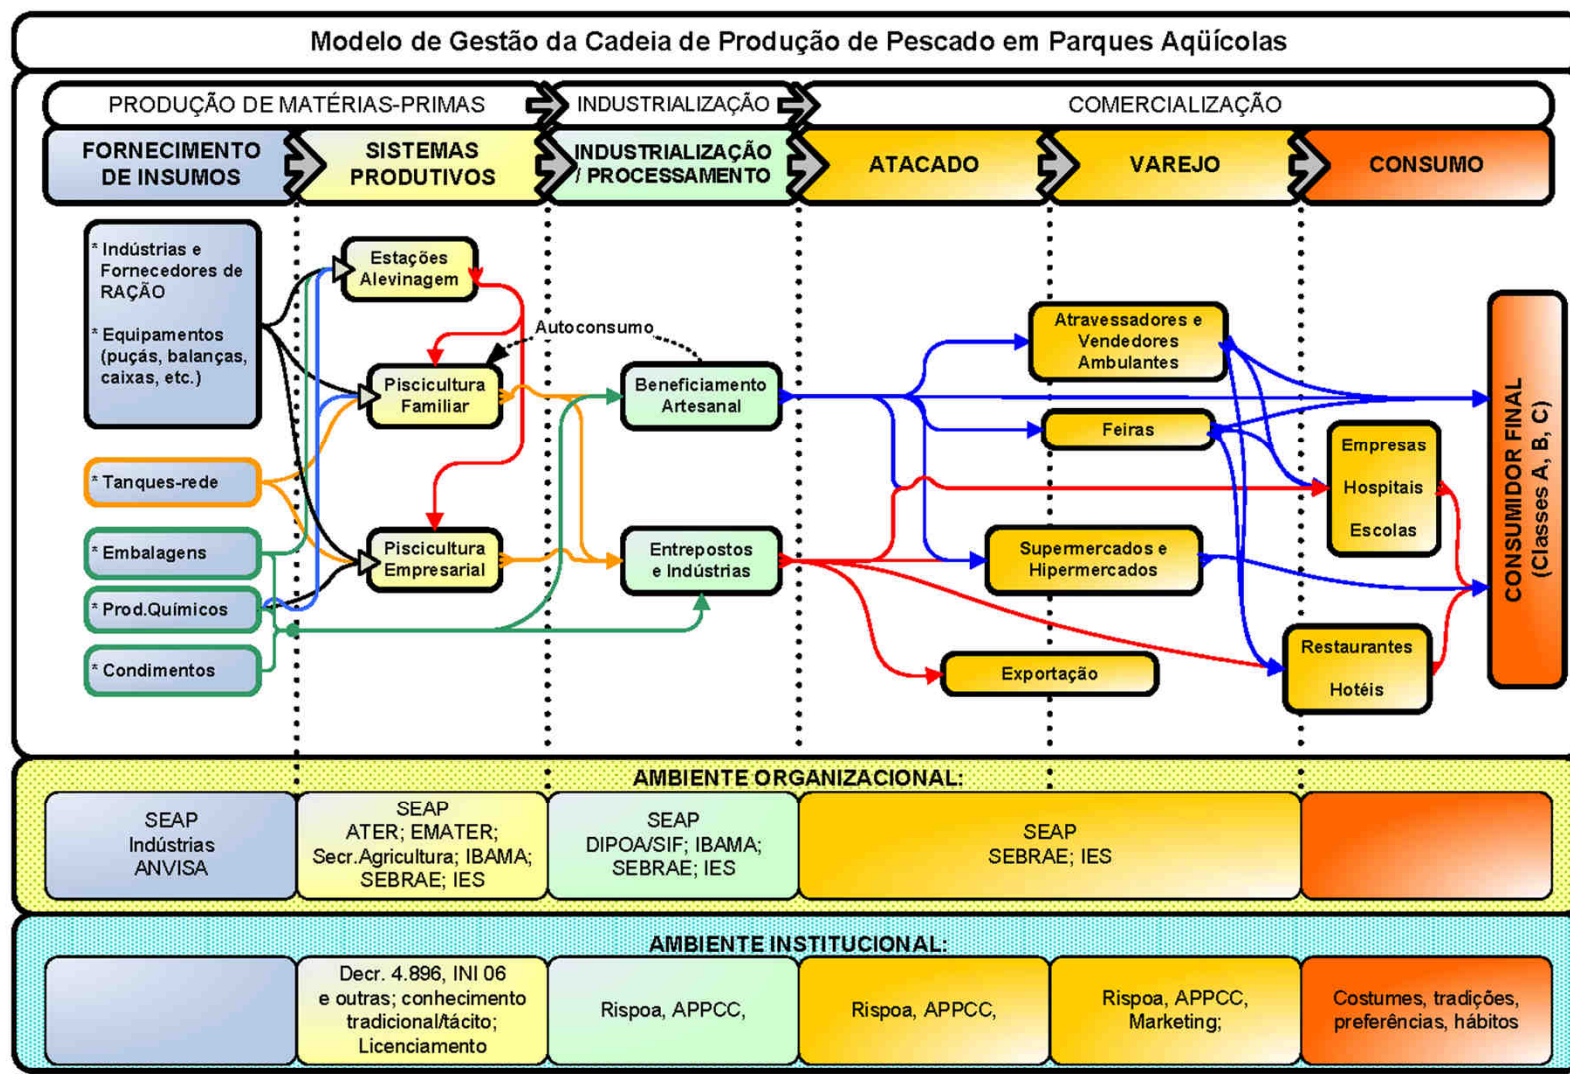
Modelo de Gestão da Cadeia de Produção de Pescado em Parques Aqüícolas

PRODUÇÃO DE MATÉRIAS-PRIMAS
INDUSTRIALIZAÇÃO
COMERCIALIZAÇÃO

FORNECIMENTO DE INSUMOS
SISTEMAS PRODUTIVOS
INDUSTRIALIZAÇÃO / PROCESSAMENTO
ATACADO
VAREJO
CONSUMO

* Indústrias e Fornecedores de RAÇÃO

* Equipamentos (puçás, balanças, caixas, etc.)

* Tanques-rede

* Embalagens

* Prod.Químicos

* Condimentos

Estações Alevinagem

Autoconsumo

Piscicultura Familiar

Piscicultura Empresarial

Beneficiamento Artesanal

Entrepostos e Indústrias

Atravessadores e Vendedores Ambulantes

Feiras

Empresas

Hospitais

Escolas

Supermercados e Hipermercados

Exportação

Restaurantes

Hotéis

CONSUMIDOR FINAL (Classes A, B, C)

AMBIENTE ORGANIZACIONAL:

| SEAP Indústrias ANVISA | SEAP ATER; EMATER; Secr.Agricultura; IBAMA; SEBRAE; IES | SEAP DIPOA/SIF; IBAMA; SEBRAE; IES | SEAP SEBRAE; IES | |
|---|---|---|---|---|

AMBIENTE INSTITUCIONAL:

| | Decr. 4.896, INI 06 e outras; conhecimento tradicional/tácito; Licenciamento | Rispoa, APPCC, | Rispoa, APPCC, | Rispoa, APPCC, Marketing; | Costumes, tradições, preferências, hábitos |
|---|---|---|---|---|---|